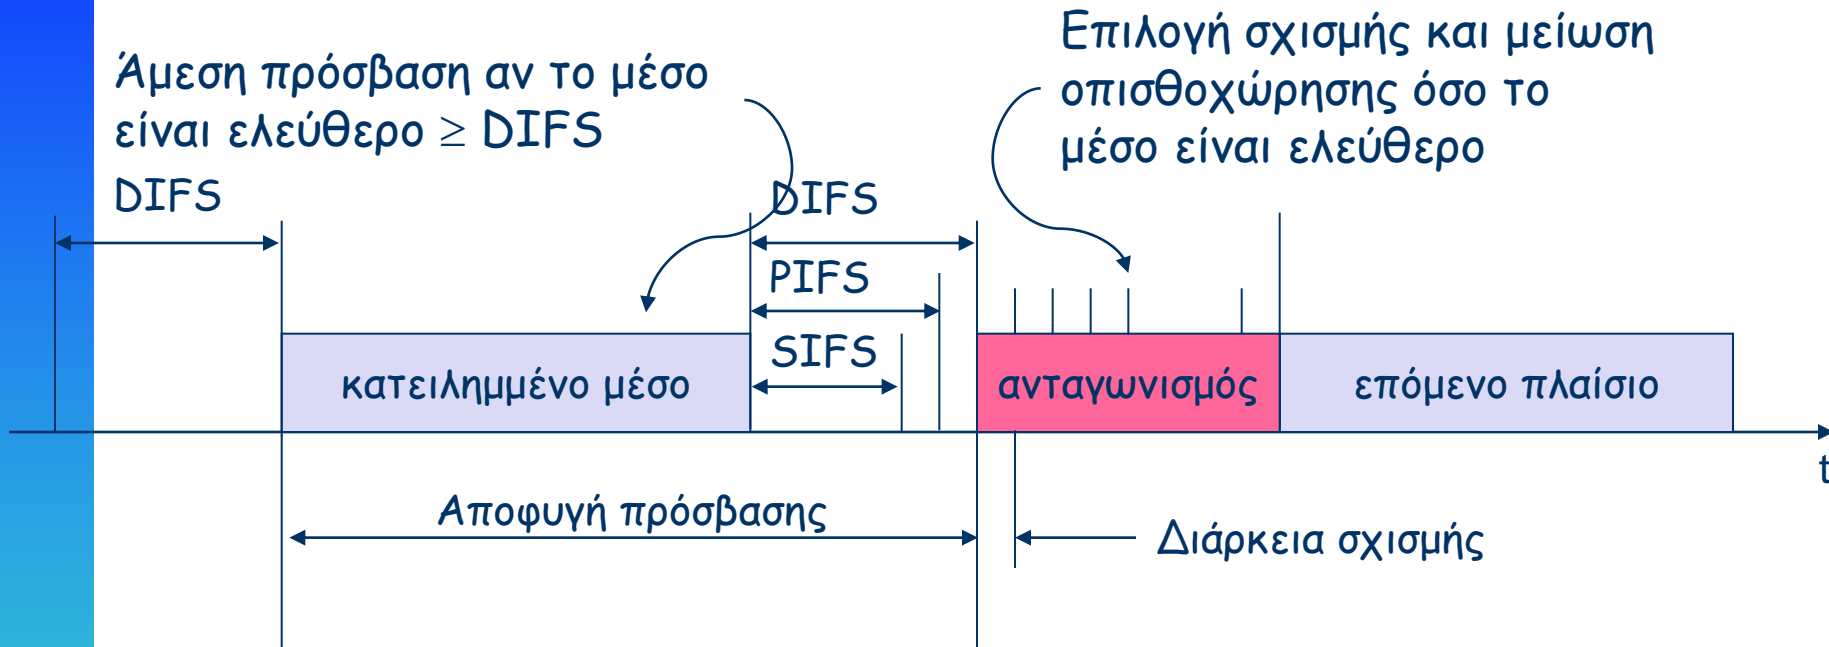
Άμεση πρόσβαση αν το μέσο είναι ελεύθερο $\geq$ DIFS

Επιλογή σχισμής και μείωση οπισθοχώρησης όσο το μέσο είναι ελεύθερο

DIFS

DIFS

PIFS

SIFS

κατειλημμένο μέσο

ανταγωνισμός

επόμενο πλαίσιο

t

Αποφυγή πρόσβασης

Διάρκεια σχισμής